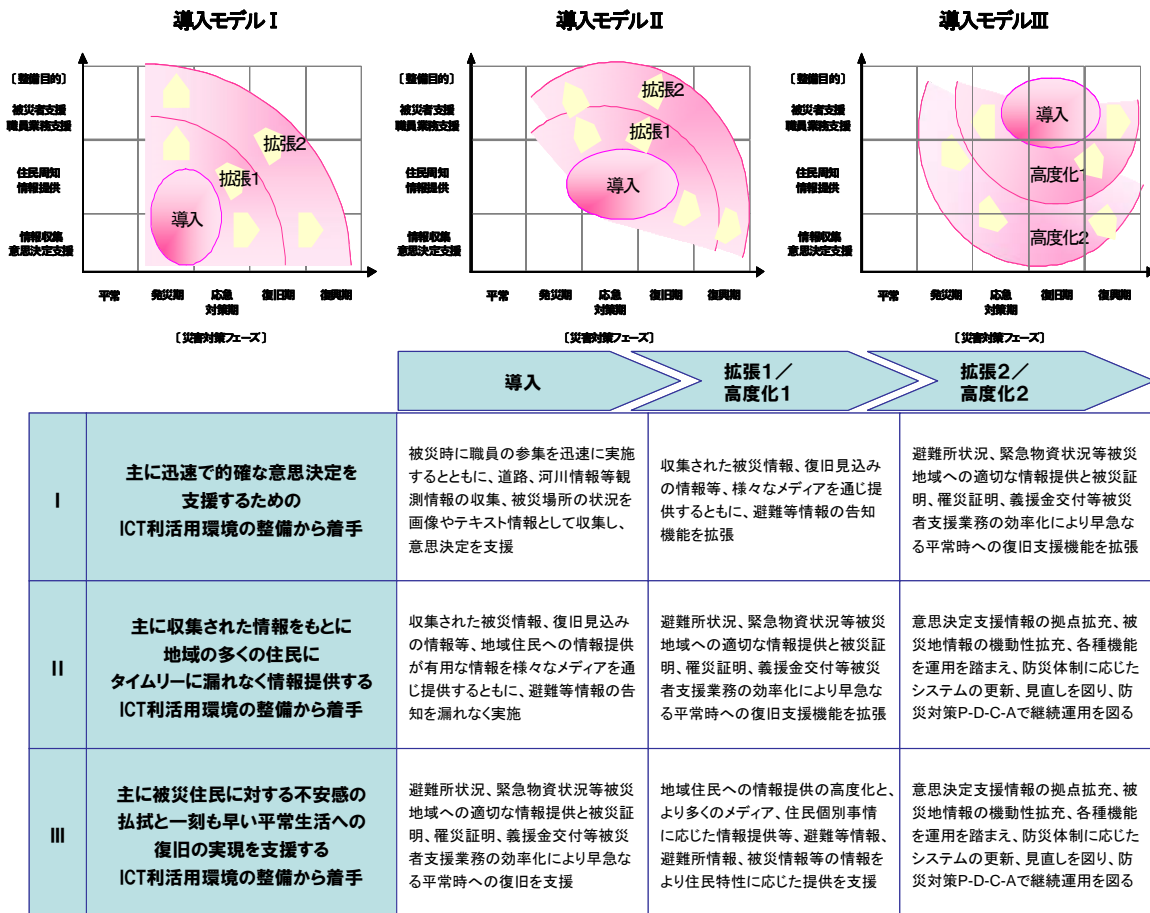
導入モデルⅠ

〔整備目的〕
被災者支援
職員業務支援
住民周知
情報提供
情報収集
意思決定支援

拡張2
拡張1
導入

平常　発災期　応急対策期　復旧期　復興期
〔災害対策フェーズ〕

導入モデルⅡ

〔整備目的〕
被災者支援
職員業務支援
住民周知
情報提供
情報収集
意思決定支援

拡張2
拡張1
導入

平常　発災期　応急対策期　復旧期　復興期
〔災害対策フェーズ〕

導入モデルⅢ

〔整備目的〕
被災者支援
職員業務支援
住民周知
情報提供
情報収集
意思決定支援

導入
高度化1
高度化2

平常　発災期　応急対策期　復旧期　復興期
〔災害対策フェーズ〕

導入
拡張1／高度化1
拡張2／高度化2

| | | 導入 | 拡張1／高度化1 | 拡張2／高度化2 |
|---|---|---|---|---|
| Ⅰ | 主に迅速で的確な意思決定を支援するためのICT利活用環境の整備から着手 | 被災時に職員の参集を迅速に実施するとともに、道路、河川情報等観測情報の収集、被災場所の状況を画像やテキスト情報として収集し、意思決定を支援 | 収集された被災情報、復旧見込みの情報等、様々なメディアを通じ提供するともに、避難等情報の告知機能を拡張 | 避難所状況、緊急物資状況等被災地域への適切な情報提供と被災証明、罹災証明、義援金交付等被災者支援業務の効率化により早急なる平常時への復旧支援機能を拡張 |
| Ⅱ | 主に収集された情報をもとに地域の多くの住民にタイムリーに漏れなく情報提供するICT利活用環境の整備から着手 | 収集された被災情報、復旧見込みの情報等、地域住民への情報提供が有用な情報を様々なメディアを通じ提供するともに、避難等情報の告知を漏れなく実施 | 避難所状況、緊急物資状況等被災地域への適切な情報提供と被災証明、罹災証明、義援金交付等被災者支援業務の効率化により早急なる平常時への復旧支援機能を拡張 | 意思決定支援情報の拠点拡充、被災地情報の機動性拡充、各種機能を運用を踏まえ、防災体制に応じたシステムの更新、見直しを図り、防災対策P-D-C-Aで継続運用を図る |
| Ⅲ | 主に被災住民に対する不安感の払拭と一刻も早い平常生活への復旧の実現を支援するICT利活用環境の整備から着手 | 避難所状況、緊急物資状況等被災地域への適切な情報提供と被災証明、罹災証明、義援金交付等被災者支援業務の効率化により早急なる平常時への復旧を支援 | 地域住民への情報提供の高度化と、より多くのメディア、住民個別事情に応じた情報提供等、避難等情報、避難所情報、被災情報等の情報をより住民特性に応じた提供を支援 | 意思決定支援情報の拠点拡充、被災地情報の機動性拡充、各種機能を運用を踏まえ、防災体制に応じたシステムの更新、見直しを図り、防災対策P-D-C-Aで継続運用を図る |